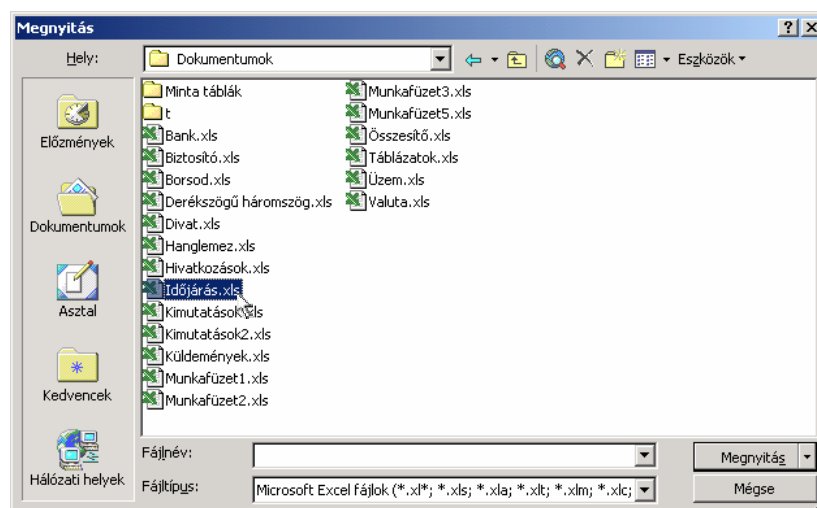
Megnyitás

Hely: Dokumentumok

Eszközök

Előzmények

Dokumentumok

Asztal

Kedvencek

Hálózati helyek

Minta táblák
t
Bank.xls
Biztosító.xls
Borsod.xls
Derékszögű háromszög.xls
Divat.xls
Hanglemez.xls
Hivatkozások.xls
Időjárás.xls
Kimutatások.xls
Kimutatások2.xls
Küldemények.xls
Munkafüzet1.xls
Munkafüzet2.xls

Munkafüzet3.xls
Munkafüzet5.xls
Összesítő.xls
Táblázatok.xls
Üzem.xls
Valuta.xls

Fájlnév:

Fájltípus: Microsoft Excel fájlok (*.xl*; *.xls; *.xla; *.xlt; *.xlm; *.xlc;

Megnyitás

Mégse